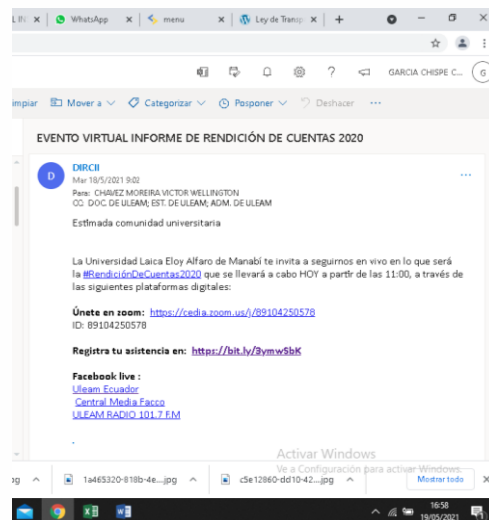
L IN × | WhatsApp × | menu × | Ley de Transp × | +

GARCIA CHISPE C... G

impiar Mover a Categorizar Posponer Deshacer ···

EVENTO VIRTUAL INFORME DE RENDICIÓN DE CUENTAS 2020

D
DIRCII
Mar 18/5/2021 9:02
Para: CHAVEZ MOREIRA VICTOR WELLINGTON
CC: DOC. DE ULEAM; EST. DE ULEAM; ADM. DE ULEAM

Estimada comunidad universitaria

La Universidad Laica Eloy Alfaro de Manabí te invita a seguirnos en vivo en lo que será la #RendiciónDeCuentas2020 que se llevará a cabo HOY a partir de las 11:00, a través de las siguientes plataformas digitales:

Únete en zoom: https://cedia.zoom.us/j/89104250578
ID: 89104250578

Registra tu asistencia en: https://bit.ly/3ymwSbK

Facebook live :
Uleam Ecuador
Central Media Facco
ULEAM RADIO 101.7 FM

.

Activar Windows
Ve a Configuración para activar Windows.

jg ^ 1a465320-818b-4e....jpg ^ c5e12860-dd10-42....jpg ^ Mostrar todo ×

16:58
19/05/2021